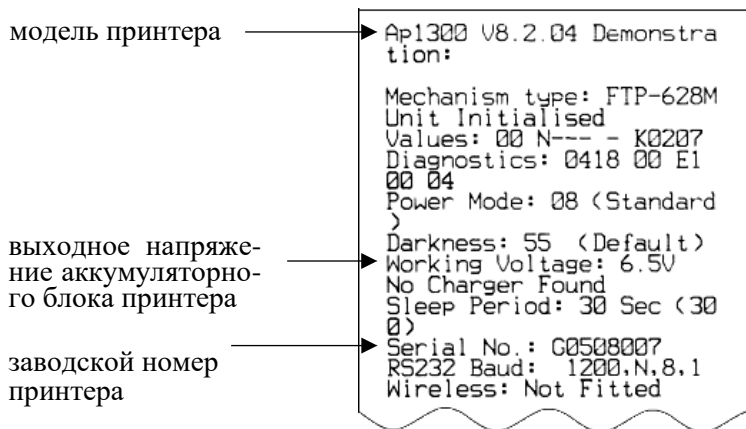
модель принтера

Ap1300 V8.2.04 Demonstration:

Mechanism type: FTP-628M
Unit Initialised
Values: 00 N--- - K0207
Diagnostics: 0418 00 E1 00 04
Power Mode: 08 (Standard )
Darkness: 55 (Default)
Working Voltage: 6.5V
No Charger Found
Sleep Period: 30 Sec (30 0)
Serial No.: G0508007
RS232 Baud: 1200,N,8,1
Wireless: Not Fitted

выходное напряжение аккумуляторного блока принтера

заводской номер принтера